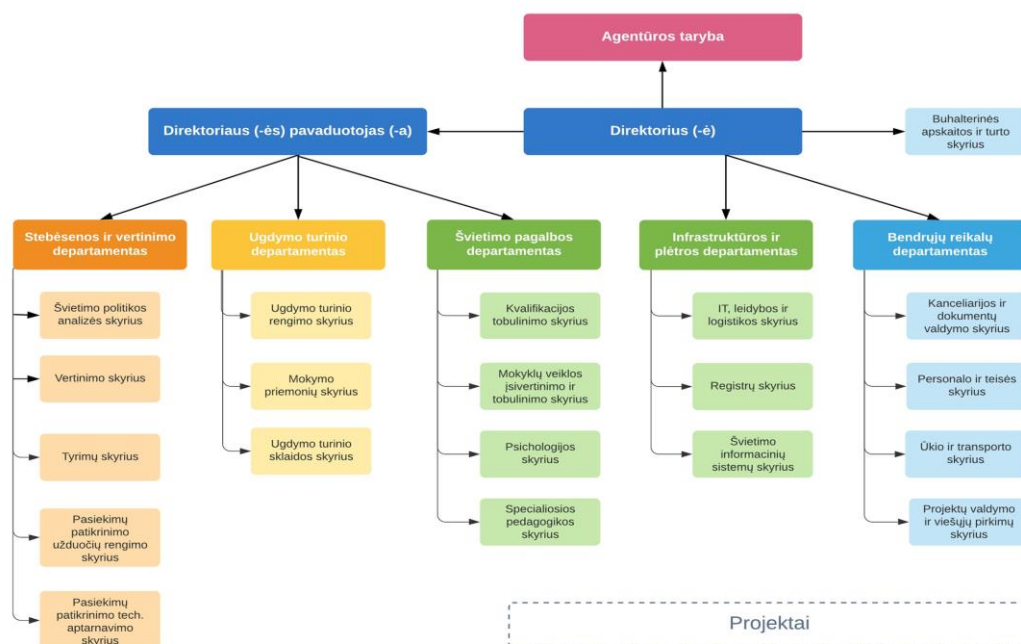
Agentūros taryba

Direktoriaus (-ės) pavaduotojas (-a)

Direktorius (-ė)

Buhalterinės apskaitos ir turto skyrius

Stebėsenos ir vertinimo departamentas

Švietimo politikos analizės skyrius

Vertinimo skyrius

Tyrimų skyrius

Pasiekimų patikrinimo užduočių rengimo skyrius

Pasiekimų patikrinimo tech. aptarnavimo skyrius

Ugdymo turinio departamentas

Ugdymo turinio rengimo skyrius

Mokymo priemonių skyrius

Ugdymo turinio sklaidos skyrius

Švietimo pagalbos departamentas

Kvalifikacijos tobulinimo skyrius

Mokyklų veiklos įsivertinimo ir tobulinimo skyrius

Psichologijos skyrius

Specialiosios pedagogikos skyrius

Infrastruktūros ir plėtros departamentas

IT, leidybos ir logistikos skyrius

Registrų skyrius

Švietimo informacinių sistemų skyrius

Bendrųjų reikalų departamentas

Kanceliarijos ir dokumentų valdymo skyrius

Personalo ir teisės skyrius

Ūkio ir transporto skyrius

Projektų valdymo ir viešųjų pirkimų skyrius

Projektai